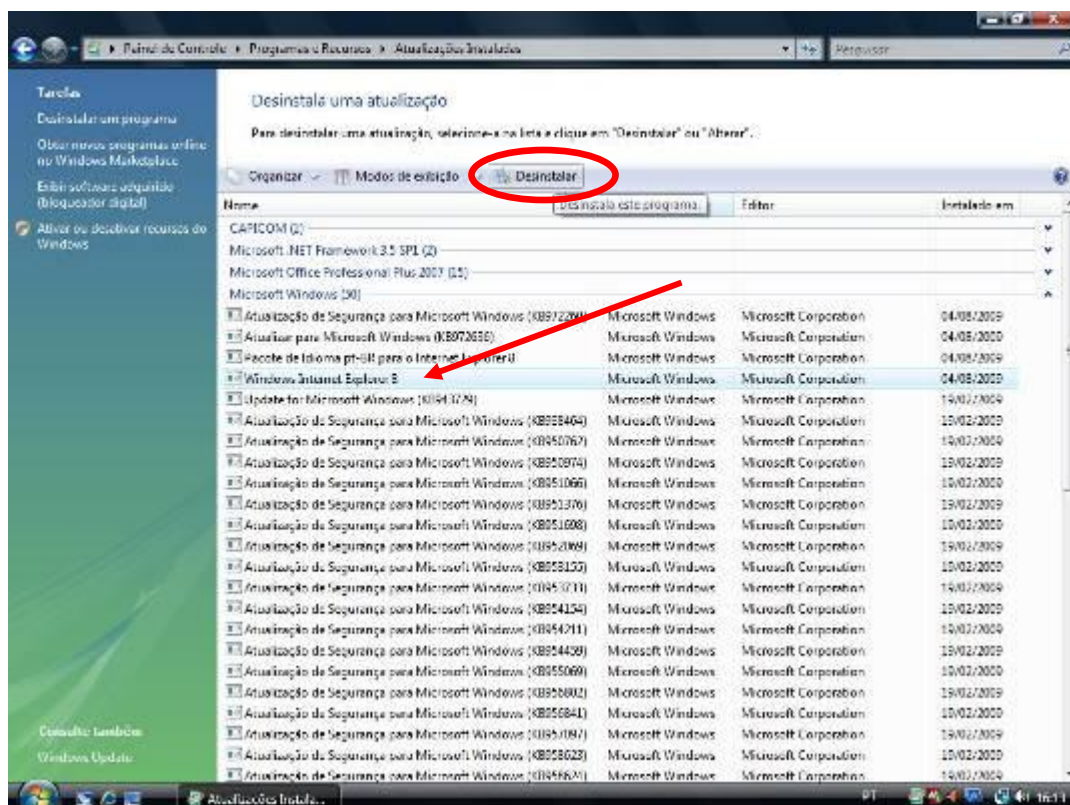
Painel de Controle ▸ Programas e Recursos ▸ Atualizações Instaladas

Pesquisar

Tarefas
Desinstalar um programa
Obter novos programas online no Windows Marketplace
Exibir software adquirido (bloqueador digital)
Ativar ou desativar recursos do Windows

Desinstala uma atualização

Para desinstalar uma atualização, selecione-a na lista e clique em "Desinstalar" ou "Alterar".

Organizar | Modos de exibição | Desinstalar

Desinstala este programa.

| Nome | | Editor | Instalado em |
|---|---|---|---|
| CAPICOM (2) | | | |
| Microsoft .NET Framework 3.5 SP1 (2) | | | |
| Microsoft Office Professional Plus 2007 (15) | | | |
| Microsoft Windows (30) | | | |
| Atualização de Segurança para Microsoft Windows (KB972260) | Microsoft Windows | Microsoft Corporation | 04/08/2009 |
| Atualizar para Microsoft Windows (KB972636) | Microsoft Windows | Microsoft Corporation | 04/08/2009 |
| Pacote de Idioma pt-BR para o Internet Explorer 8 | Microsoft Windows | Microsoft Corporation | 04/08/2009 |
| Windows Internet Explorer 8 | Microsoft Windows | Microsoft Corporation | 04/08/2009 |
| Update for Microsoft Windows (KB943729) | Microsoft Windows | Microsoft Corporation | 19/02/2009 |
| Atualização de Segurança para Microsoft Windows (KB938464) | Microsoft Windows | Microsoft Corporation | 19/02/2009 |
| Atualização de Segurança para Microsoft Windows (KB950762) | Microsoft Windows | Microsoft Corporation | 19/02/2009 |
| Atualização de Segurança para Microsoft Windows (KB950974) | Microsoft Windows | Microsoft Corporation | 19/02/2009 |
| Atualização de Segurança para Microsoft Windows (KB951066) | Microsoft Windows | Microsoft Corporation | 19/02/2009 |
| Atualização de Segurança para Microsoft Windows (KB951376) | Microsoft Windows | Microsoft Corporation | 19/02/2009 |
| Atualização de Segurança para Microsoft Windows (KB951698) | Microsoft Windows | Microsoft Corporation | 19/02/2009 |
| Atualização de Segurança para Microsoft Windows (KB952069) | Microsoft Windows | Microsoft Corporation | 19/02/2009 |
| Atualização de Segurança para Microsoft Windows (KB953155) | Microsoft Windows | Microsoft Corporation | 19/02/2009 |
| Atualização de Segurança para Microsoft Windows (KB953733) | Microsoft Windows | Microsoft Corporation | 19/02/2009 |
| Atualização de Segurança para Microsoft Windows (KB954154) | Microsoft Windows | Microsoft Corporation | 19/02/2009 |
| Atualização de Segurança para Microsoft Windows (KB954211) | Microsoft Windows | Microsoft Corporation | 19/02/2009 |
| Atualização de Segurança para Microsoft Windows (KB954459) | Microsoft Windows | Microsoft Corporation | 19/02/2009 |
| Atualização de Segurança para Microsoft Windows (KB955069) | Microsoft Windows | Microsoft Corporation | 19/02/2009 |
| Atualização de Segurança para Microsoft Windows (KB956802) | Microsoft Windows | Microsoft Corporation | 19/02/2009 |
| Atualização de Segurança para Microsoft Windows (KB956841) | Microsoft Windows | Microsoft Corporation | 19/02/2009 |
| Atualização de Segurança para Microsoft Windows (KB957097) | Microsoft Windows | Microsoft Corporation | 19/02/2009 |
| Atualização de Segurança para Microsoft Windows (KB958623) | Microsoft Windows | Microsoft Corporation | 19/02/2009 |
| Atualização de Segurança para Microsoft Windows (KB958624) | Microsoft Windows | Microsoft Corporation | 19/02/2009 |

Consulte também
Windows Update

Atualizações Instala...
PT
16:11